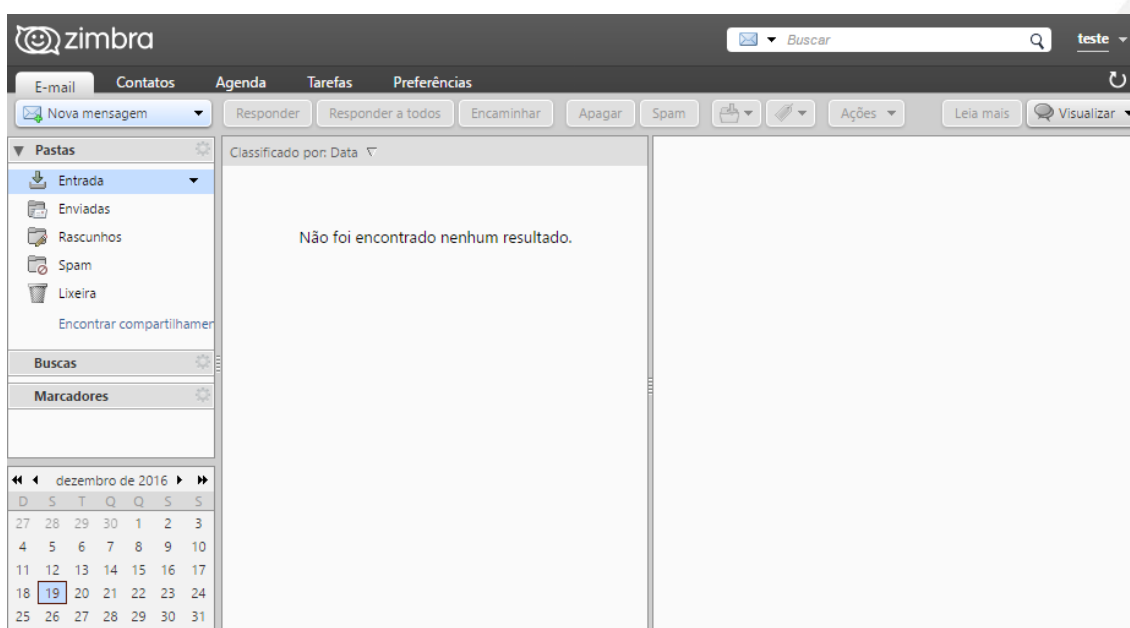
zimbra

Buscar

teste

E-mail
Contatos
Agenda
Tarefas
Preferências

Nova mensagem
Responder
Responder a todos
Encaminhar
Apagar
Spam
Ações
Leia mais
Visualizar

Pastas
Entrada
Enviadas
Rascunhos
Spam
Lixeira
Encontrar compartilhamer

Buscas

Marcadores

dezembro de 2016

| D | S | T | Q | Q | S | S |
|---|---|---|---|---|---|---|
| 27 | 28 | 29 | 30 | 1 | 2 | 3 |
| 4 | 5 | 6 | 7 | 8 | 9 | 10 |
| 11 | 12 | 13 | 14 | 15 | 16 | 17 |
| 18 | 19 | 20 | 21 | 22 | 23 | 24 |
| 25 | 26 | 27 | 28 | 29 | 30 | 31 |

Classificado por: Data

Não foi encontrado nenhum resultado.